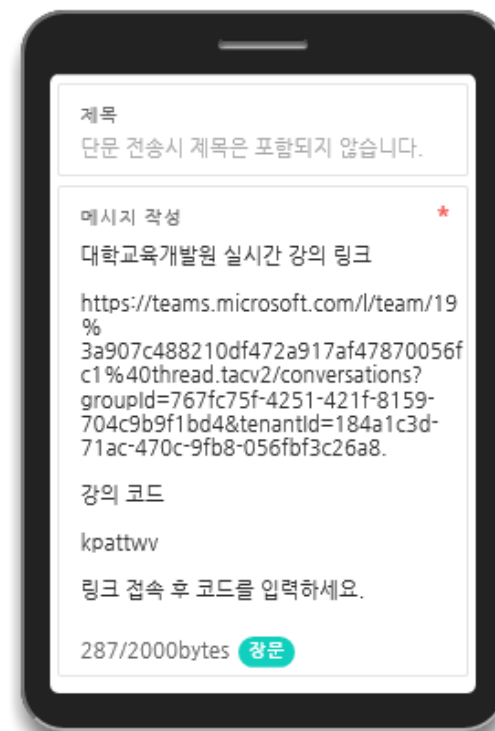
제목

단문 전송시 제목은 포함되지 않습니다.

메시지 작성 *

대학교육개발원 실시간 강의 링크

https://teams.microsoft.com/l/team/19%3a907c488210df472a917af47870056fc1%40thread.tacv2/conversations?groupId=767fc75f-4251-421f-8159-704c9b9f1bd4&tenantId=184a1c3d-71ac-470c-9fb8-056fbf3c26a8.

강의 코드

kpattwv

링크 접속 후 코드를 입력하세요.

287/2000bytes 장문